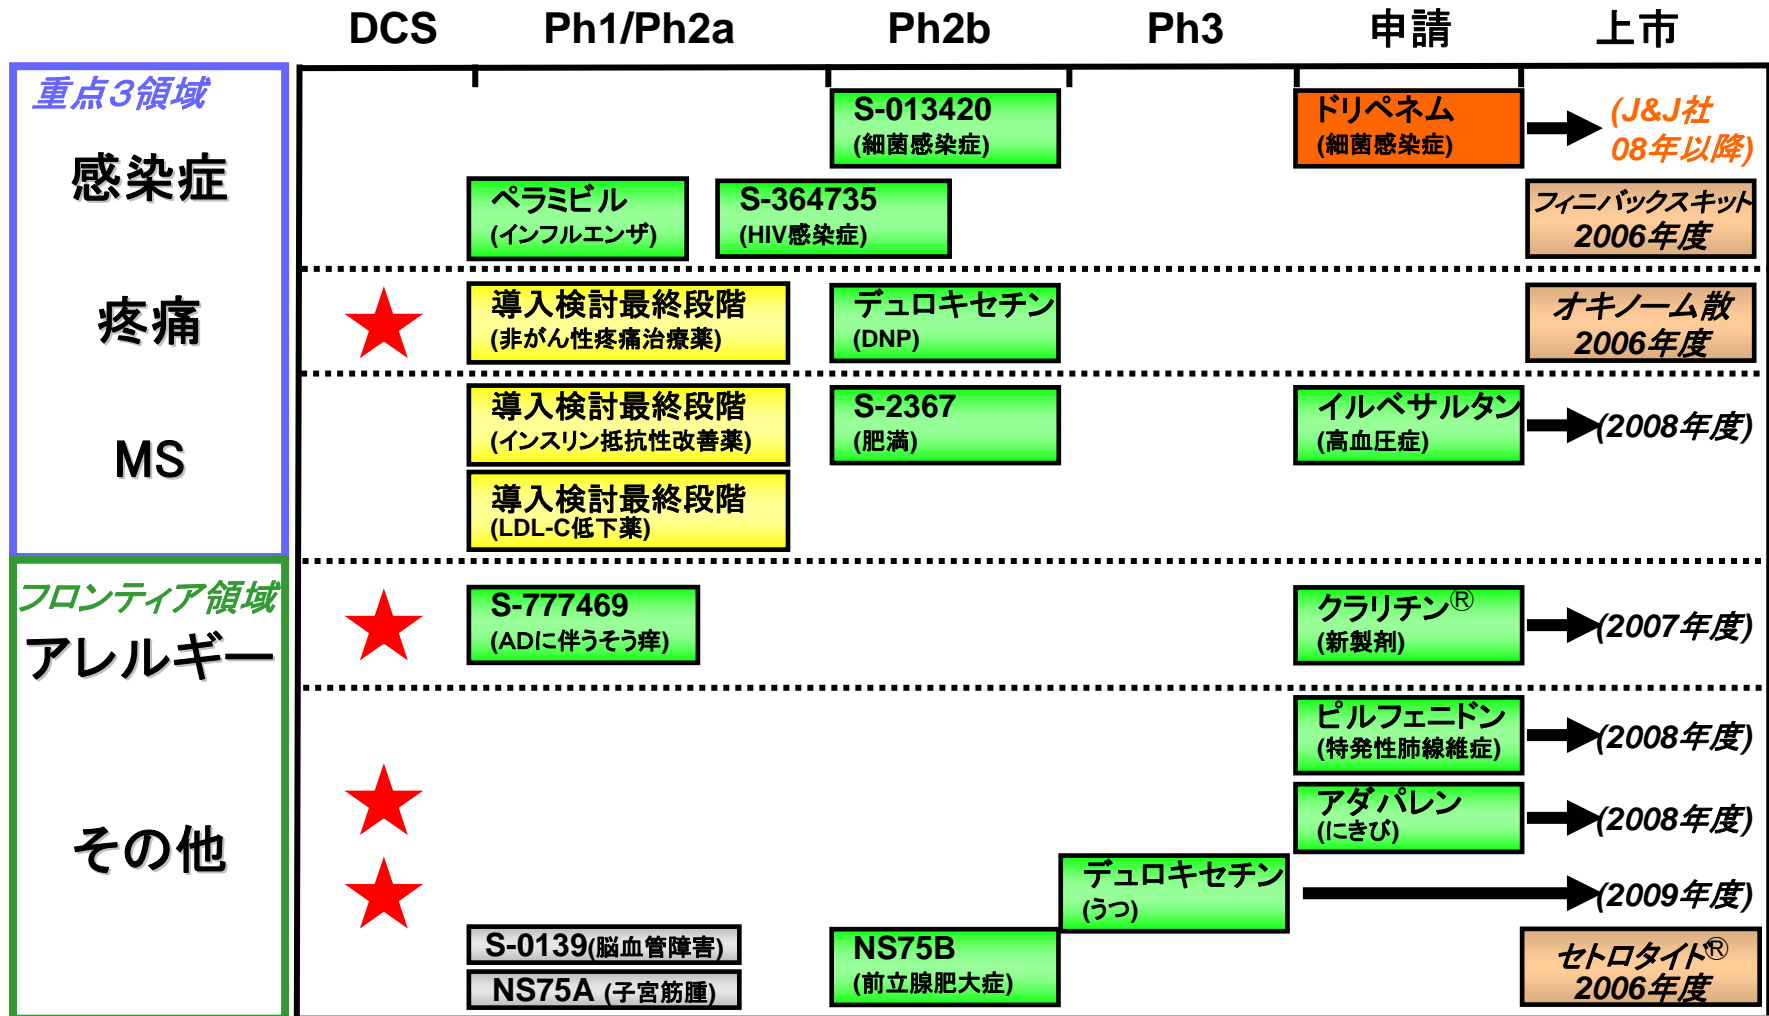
DCS Ph1/Ph2a Ph2b Ph3 申請 上市

重点3領域

感染症

S-013420 (細菌感染症)

ドリペネム (細菌感染症)

(J&J社 08年以降)

ペラミビル (インフルエンザ)

S-364735 (HIV感染症)

フィニバックスキット 2006年度

疼痛

導入検討最終段階 (非がん性疼痛治療薬)

デュロキセチン (DNP)

オキノーム散 2006年度

MS

導入検討最終段階 (インスリン抵抗性改善薬)

S-2367 (肥満)

イルベサルタン (高血圧症)

(2008年度)

導入検討最終段階 (LDL-C低下薬)

フロンティア領域

アレルギー

S-777469 (ADに伴うそう痒)

クラリチン® (新製剤)

(2007年度)

その他

ピルフェニドン (特発性肺線維症)

(2008年度)

アダパレン (にきび)

(2008年度)

デュロキセチン (うつ)

(2009年度)

S-0139(脳血管障害)

NS75A (子宮筋腫)

NS75B (前立腺肥大症)

セトロタイド® 2006年度